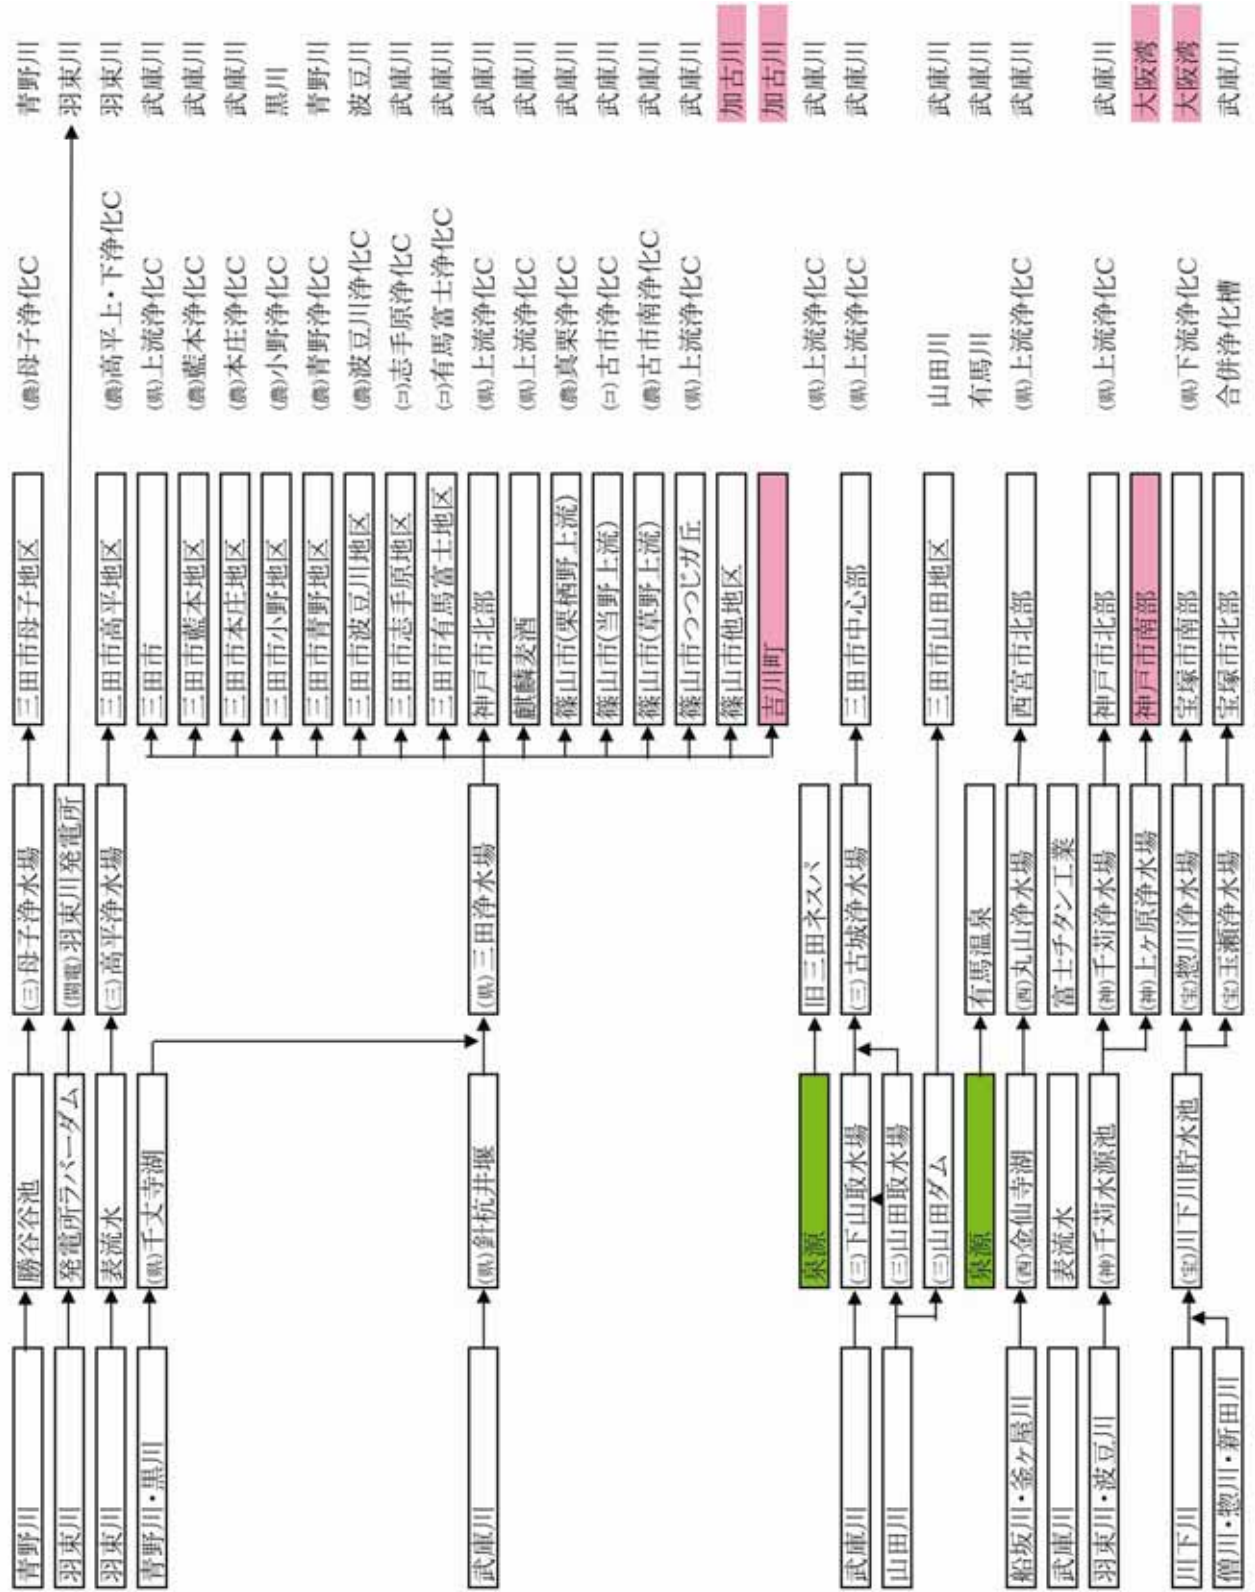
青野川 | 勝谷池 | (三)母子浄水場 | 三田市母子地区 | (農)母子浄化C | 青野川
羽束川 | 発電所ラバーダム | (関電)羽束川発電所 | 羽束川
羽束川 | 表流水 | (三)高平浄水場 | 三田市高平地区 | (農)高平上・下浄化C | 羽束川
青野川・黒川 | (県)千丈寺湖
三田市 | (県)上流浄化C | 武庫川
三田市藍本地区 | (農)藍本浄化C | 武庫川
三田市本庄地区 | (農)本庄浄化C | 武庫川
三田市小野地区 | (農)小野浄化C | 黒川
三田市青野地区 | (農)青野浄化C | 青野川
三田市波豆川地区 | (農)波豆川浄化C | 波豆川
三田市志手原地区 | (コ)志手原浄化C | 武庫川
三田市有馬富士地区 | (コ)有馬富士浄化C | 武庫川
武庫川 | (県)釘抗井堰 | (県)三田浄水場 | 神戸市北部 | (県)上流浄化C | 武庫川
麒麟麦酒 | (県)上流浄化C | 武庫川
篠山市(栗栖野上流) | (農)真栗浄化C | 武庫川
篠山市(当野上流) | (コ)古市浄化C | 武庫川
篠山市(草野上流) | (農)古市南浄化C | 武庫川
篠山市つつじが丘 | (県)上流浄化C | 武庫川
篠山市他地区 | 加古川
吉川町 | 加古川
泉源 | 旧三田ネスパ | (県)上流浄化C | 武庫川
武庫川 | (三)下山取水場 | (三)古城浄水場 | 三田市中心部 | (県)上流浄化C | 武庫川
山田川 | (三)山田取水場
(三)山田ダム | 三田市山田地区 | 山田川 | 武庫川
泉源 | 有馬温泉 | 有馬川 | 武庫川
船坂川・釜ヶ殿川 | (西)金仙寺湖 | (西)丸山浄水場 | 西宮市北部 | (県)上流浄化C | 武庫川
武庫川 | 表流水 | 富士チタン工業
羽束川・波豆川 | (神)千苅水源池 | (神)千苅浄水場 | 神戸市北部 | (県)上流浄化C | 武庫川
(神)上ヶ原浄水場 | 神戸市南部 | 大阪湾
川下川 | (宝)川下川貯水池 | (宝)惣川浄水場 | 宝塚市南部 | (県)下流浄化C | 大阪湾
僧川・惣川・新田川 | (宝)玉瀬浄水場 | 宝塚市北部 | 合併浄化槽 | 武庫川